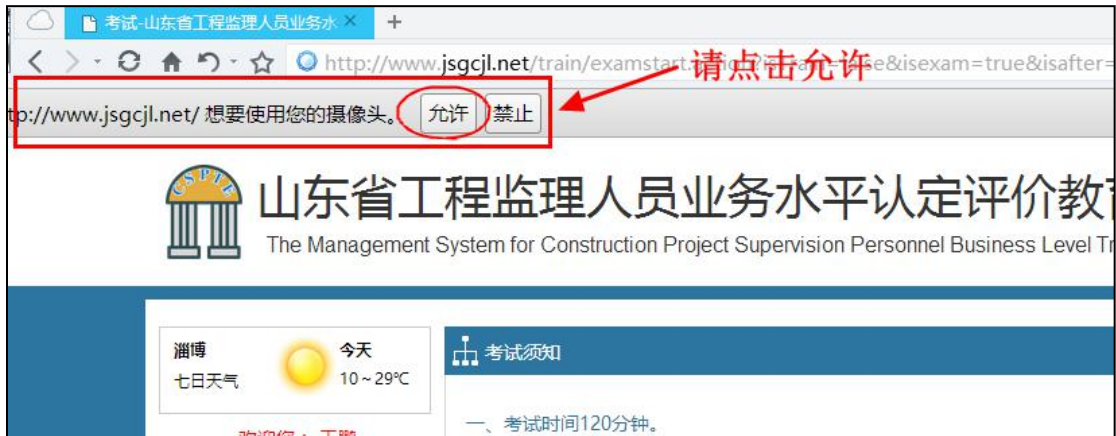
考试-山东省工程监理人员业务水 ×
+
http://www.jsgcjl.net/train/examstart.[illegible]se&isexam=true&isafter=
请点击允许
tp://www.jsgcjl.net/ 想要使用您的摄像头。 允许 禁止
CSPTE
山东省工程监理人员业务水平认定评价教
The Management System for Construction Project Supervision Personnel Business Level Tr
淄博
七日天气
今天
10 ~ 29℃
考试须知
一、考试时间120分钟。
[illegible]